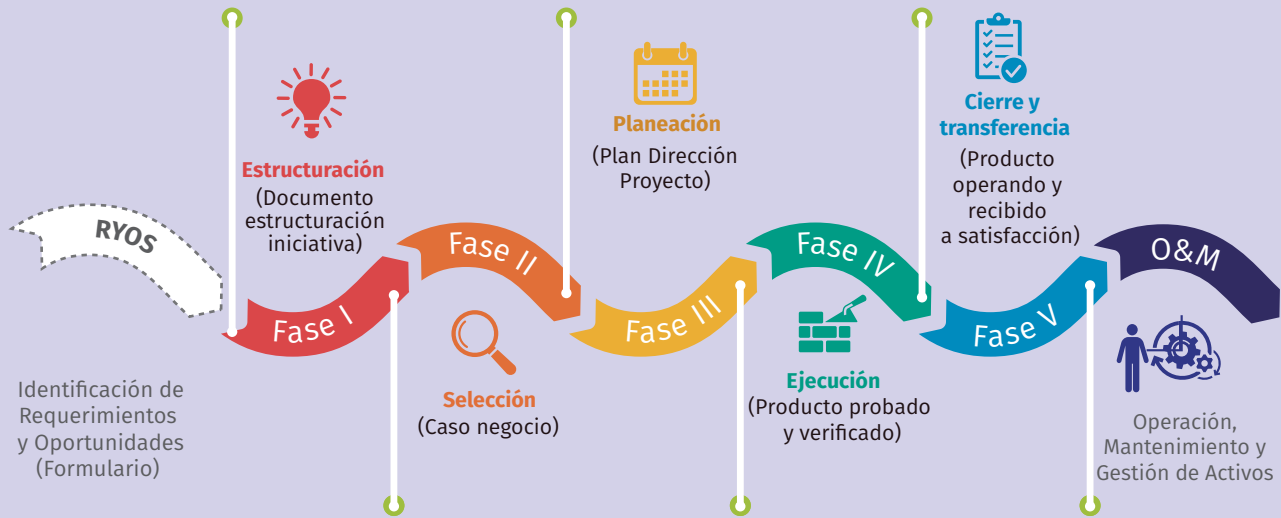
RYOS

Identificación de Requerimientos y Oportunidades (Formulario)

Estructuración
(Documento estructuración iniciativa)

Fase I

Fase II

Selección
(Caso negocio)

Planeación
(Plan Dirección Proyecto)

Fase III

Fase IV

Ejecución
(Producto probado y verificado)

Cierre y transferencia
(Producto operando y recibido a satisfacción)

Fase V

O&M

Operación, Mantenimiento y Gestión de Activos